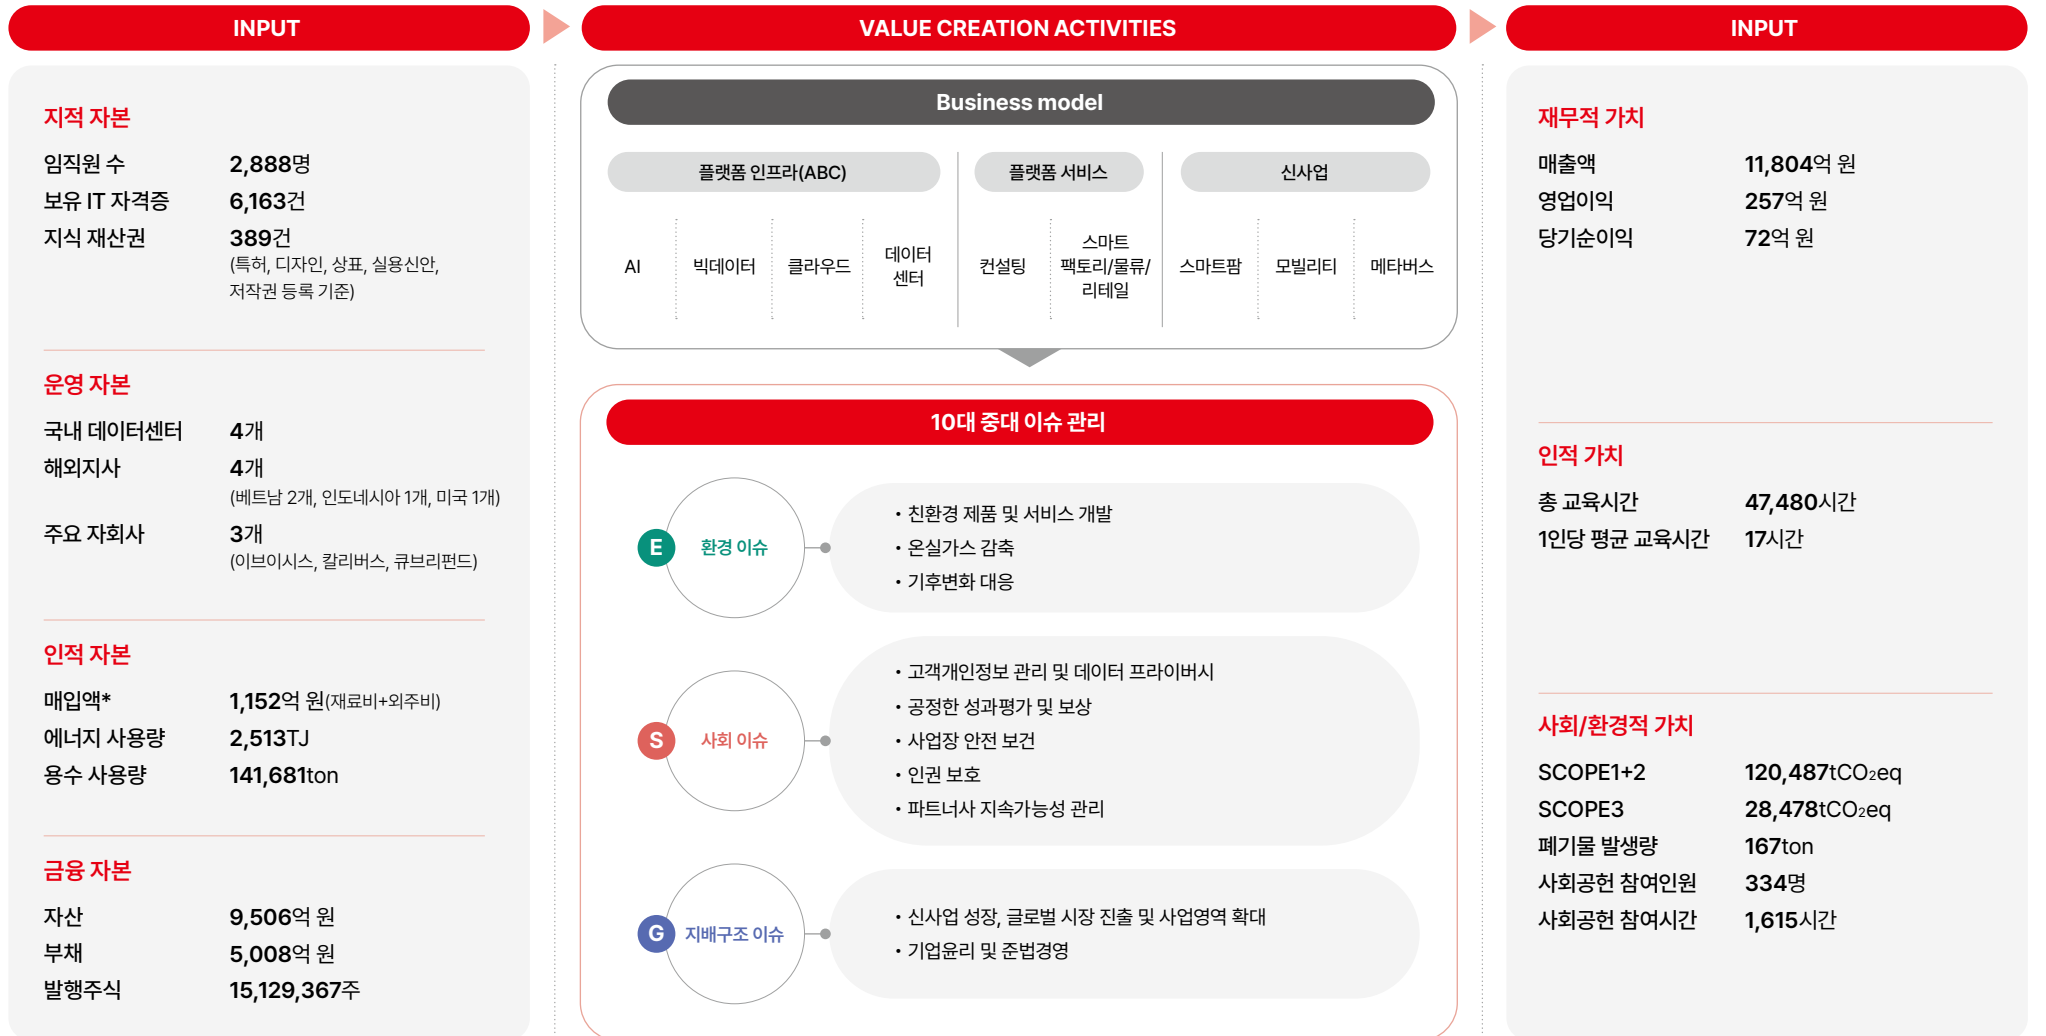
INPUT

지적 자본

| 임직원 수 | 2,888명 |
|---|---|
| 보유 IT 자격증 | 6,163건 |
| 지식 재산권 | 389건 (특허, 디자인, 상표, 실용신안, 저작권 등록 기준) |

운영 자본

| 국내 데이터센터 | 4개 |
|---|---|
| 해외지사 | 4개 (베트남 2개, 인도네시아 1개, 미국 1개) |
| 주요 자회사 | 3개 (이브이시스, 칼리버스, 큐브리펀드) |

인적 자본

| 매입액* | 1,152억 원(재료비+외주비) |
|---|---|
| 에너지 사용량 | 2,513TJ |
| 용수 사용량 | 141,681ton |

금융 자본

| 자산 | 9,506억 원 |
|---|---|
| 부채 | 5,008억 원 |
| 발행주식 | 15,129,367주 |

VALUE CREATION ACTIVITIES

Business model

플랫폼 인프라(ABC)
AI
빅데이터
클라우드
데이터 센터

플랫폼 서비스
컨설팅
스마트 팩토리/물류/리테일

신사업
스마트팜
모빌리티
메타버스

10대 중대 이슈 관리

E 환경 이슈
• 친환경 제품 및 서비스 개발
• 온실가스 감축
• 기후변화 대응

S 사회 이슈
• 고객개인정보 관리 및 데이터 프라이버시
• 공정한 성과평가 및 보상
• 사업장 안전 보건
• 인권 보호
• 파트너사 지속가능성 관리

G 지배구조 이슈
• 신사업 성장, 글로벌 시장 진출 및 사업영역 확대
• 기업윤리 및 준법경영

INPUT

재무적 가치

| 매출액 | 11,804억 원 |
|---|---|
| 영업이익 | 257억 원 |
| 당기순이익 | 72억 원 |

인적 가치

| 총 교육시간 | 47,480시간 |
|---|---|
| 1인당 평균 교육시간 | 17시간 |

사회/환경적 가치

| SCOPE1+2 | 120,487t$CO_2$eq |
|---|---|
| SCOPE3 | 28,478t$CO_2$eq |
| 폐기물 발생량 | 167ton |
| 사회공헌 참여인원 | 334명 |
| 사회공헌 참여시간 | 1,615시간 |